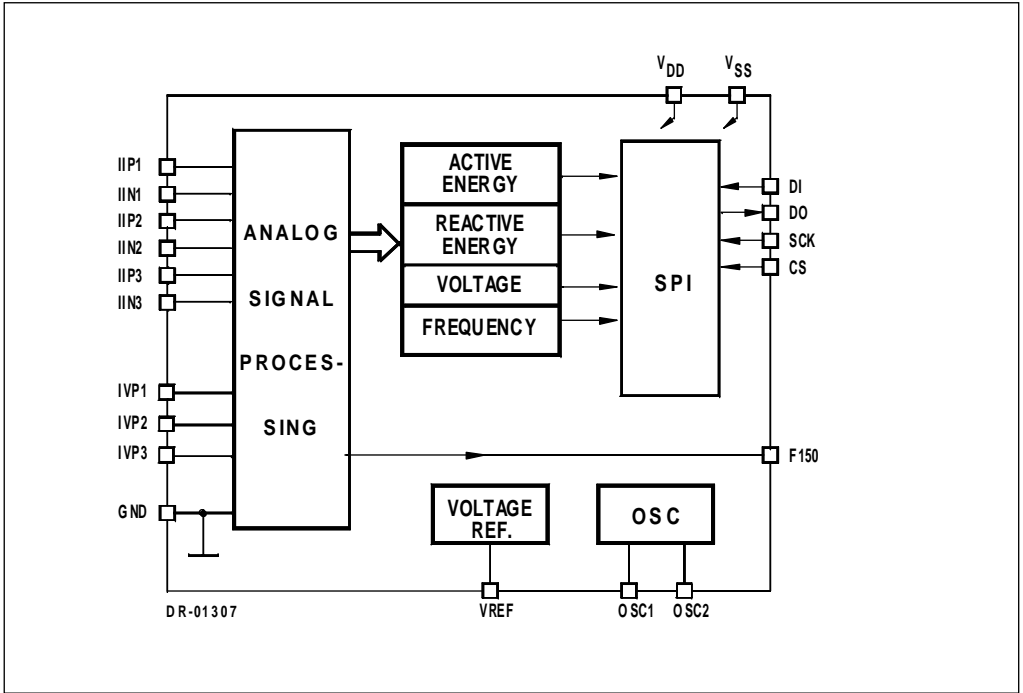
$V_{DD}$ $V_{SS}$

IIP1
IIN1
IIP2
IIN2
IIP3
IIN3
IVP1
IVP2
IVP3
GND

ANALOG SIGNAL PROCES-SING

ACTIVE ENERGY
REACTIVE ENERGY
VOLTAGE
FREQUENCY

SPI

DI
DO
SCK
CS
F150

VOLTAGE REF.

OSC

VREF
OSC1
OSC2

DR-01307